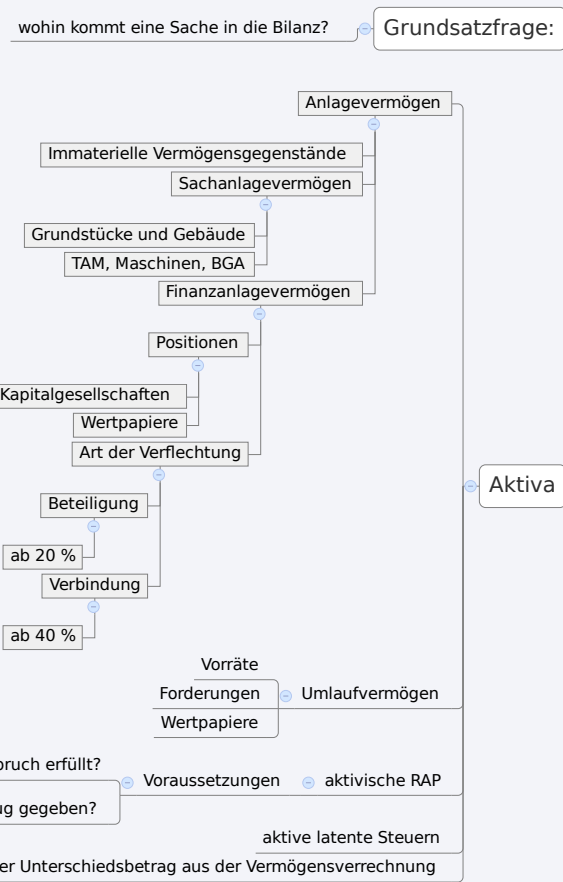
wohin kommt eine Sache in die Bilanz?

Grundsatzfrage:

Anlagevermögen

Immaterielle Vermögensgegenstände

Sachanlagevermögen

Grundstücke und Gebäude

TAM, Maschinen, BGA

Finanzanlagevermögen

Positionen

Kapitalgesellschaften

Wertpapiere

Art der Verflechtung

Beteiligung

ab 20 %

Verbindung

ab 40 %

Aktiva

Vorräte

Forderungen

Umlaufvermögen

Wertpapiere

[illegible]pruch erfüllt?

Voraussetzungen

aktivische RAP

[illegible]ug gegeben?

aktive latente Steuern

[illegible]er Unterschiedsbetrag aus der Vermögensverrechnung